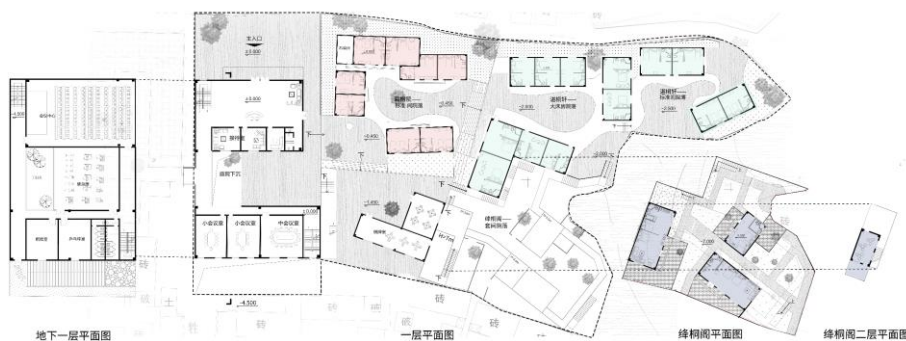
主入口
±0.000
±0.000
接待处
庭院下沉
小会议室
小会议室
中会议室
-4.500
-0.450
-2.100
-2.400
-2.000
-2.300
-0.450
-1.950
下
下
下
下
绯桐阁——套间民宿
砖
砖
砖
砖
地下一层平面图
一层平面图
绯桐阁平面图
绯桐阁二层平面图